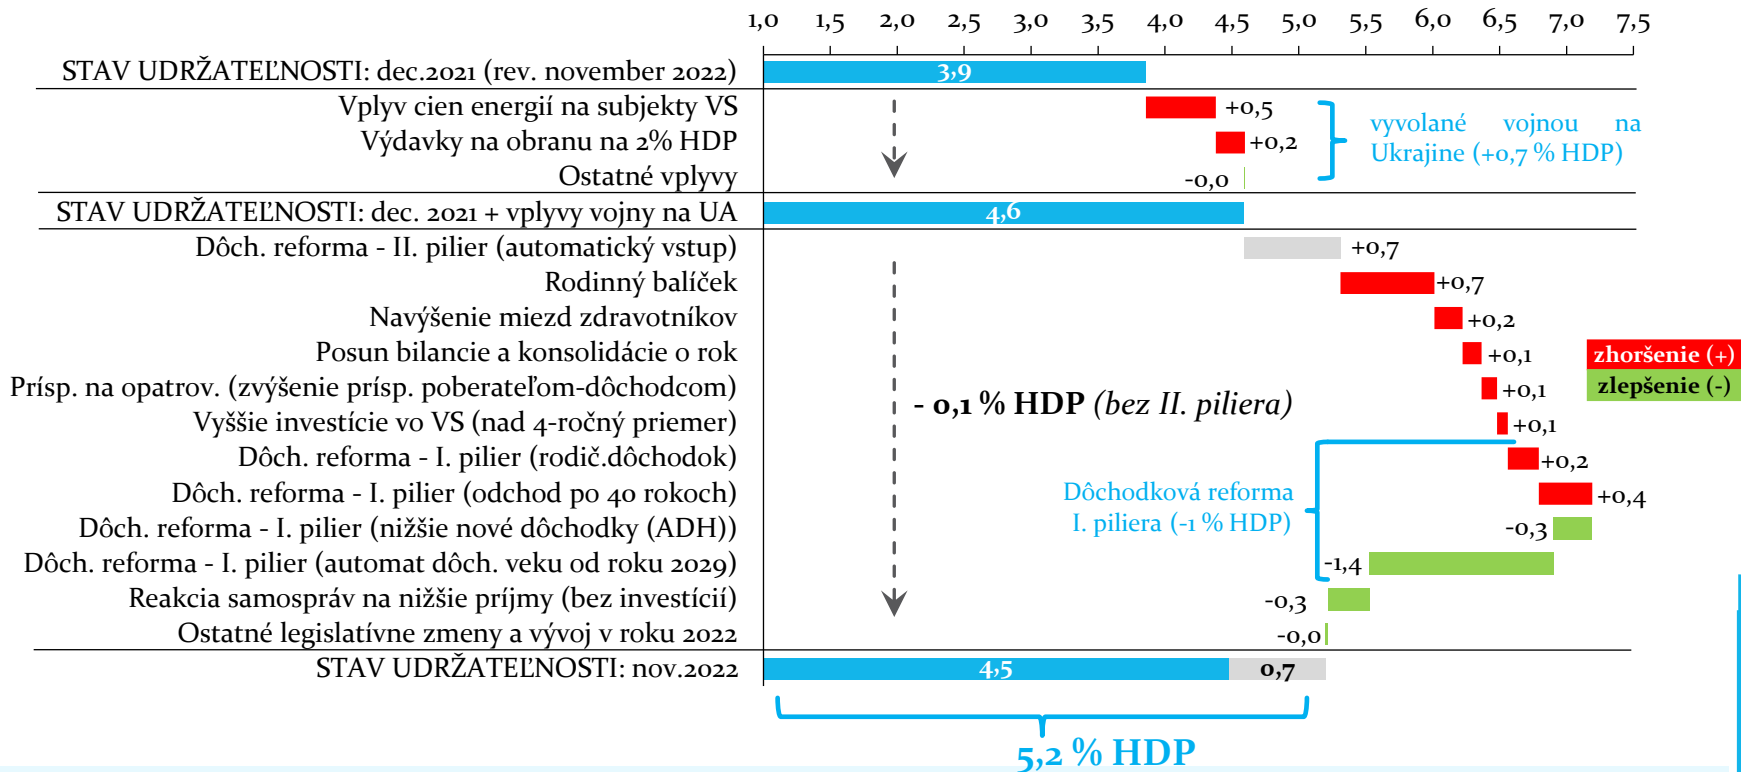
1,0 1,5 2,0 2,5 3,0 3,5 4,0 4,5 5,0 5,5 6,0 6,5 7,0 7,5

STAV UDRŽATEĽNOSTI: dec.2021 (rev. november 2022) 3,9

Vplyv cien energií na subjekty VS +0,5
Výdavky na obranu na 2% HDP +0,2
Ostatné vplyvy -0,0
vyvolané vojnou na Ukrajine (+0,7 % HDP)

STAV UDRŽATEĽNOSTI: dec. 2021 + vplyvy vojny na UA 4,6

Dôch. reforma - II. pilier (automatický vstup) +0,7
Rodinný balíček +0,7
Navýšenie miezd zdravotníkov +0,2
Posun bilancie a konsolidácie o rok +0,1
Prísp. na opatrov. (zvýšenie prísp. poberateľom-dôchodcom) +0,1
Vyššie investície vo VS (nad 4-ročný priemer) +0,1
Dôch. reforma - I. pilier (rodič.dôchodok) +0,2
Dôch. reforma - I. pilier (odchod po 40 rokoch) +0,4
Dôch. reforma - I. pilier (nižšie nové dôchodky (ADH)) -0,3
Dôch. reforma - I. pilier (automat dôch. veku od roku 2029) -1,4
Reakcia samospráv na nižšie príjmy (bez investícií) -0,3
Ostatné legislatívne zmeny a vývoj v roku 2022 -0,0

- 0,1 % HDP (bez II. piliera)

Dôchodková reforma I. piliera (-1 % HDP)

zhoršenie (+)
zlepšenie (-)

STAV UDRŽATEĽNOSTI: nov.2022 4,5 0,7

5,2 % HDP